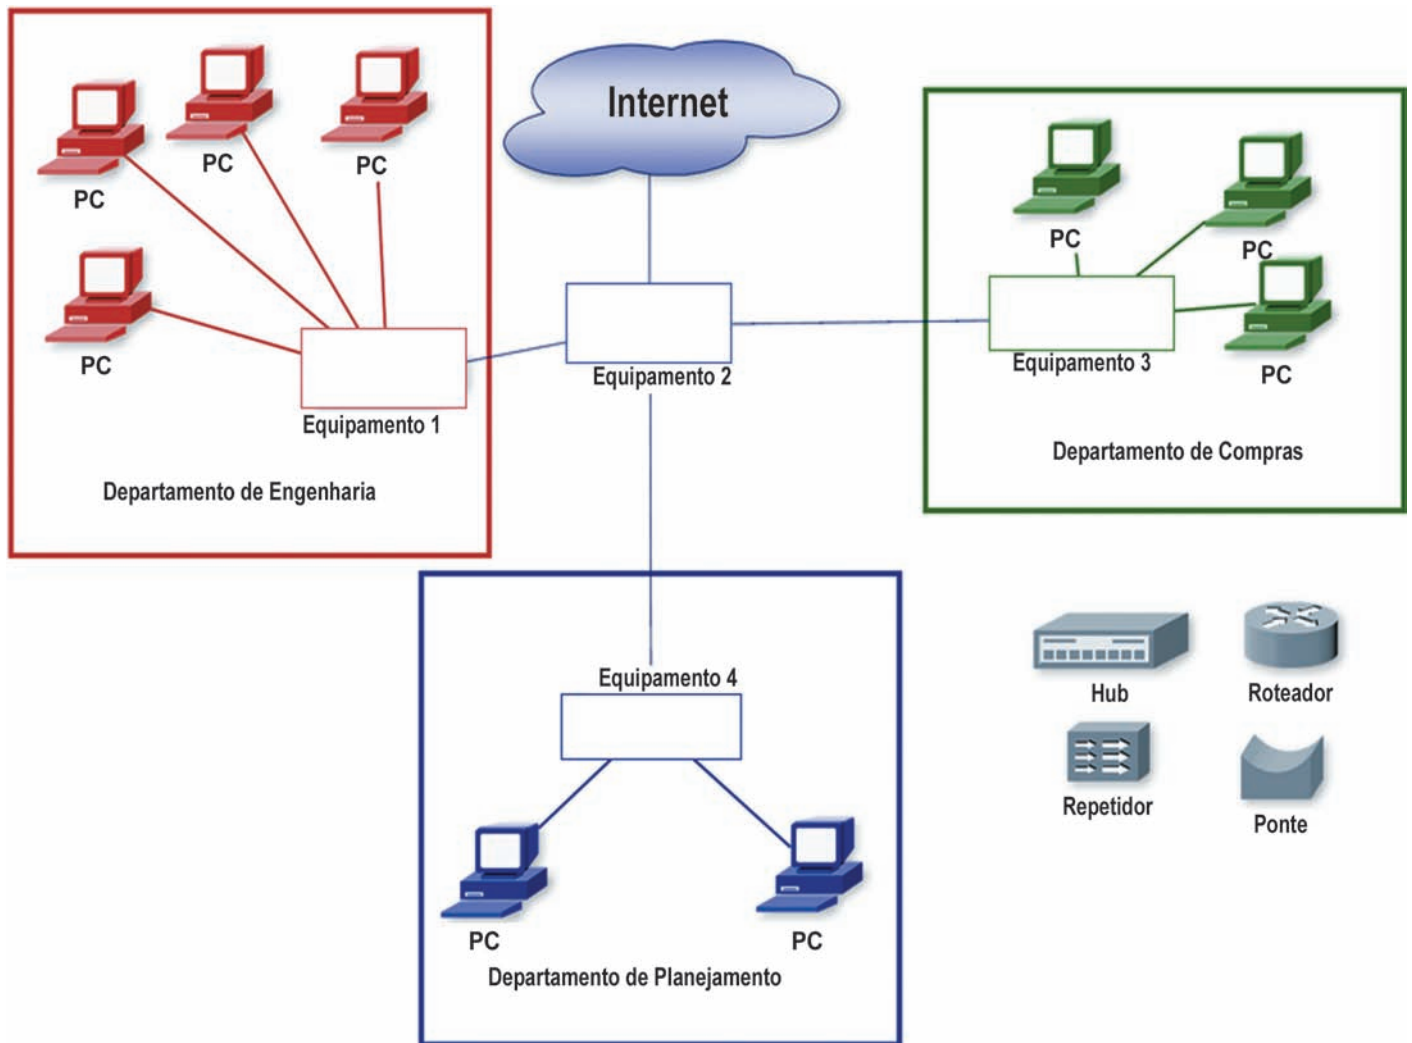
PC
PC
PC
PC
Equipamento 1
Departamento de Engenharia

Internet

Equipamento 2

PC
PC
PC
Equipamento 3
Departamento de Compras

Equipamento 4
PC
PC
Departamento de Planejamento

Hub
Roteador
Repetidor
Ponte